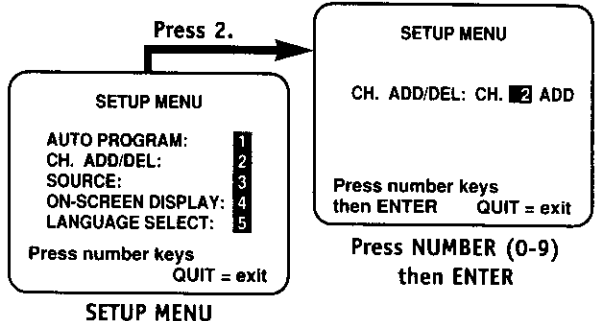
Press 2.

SETUP MENU

AUTO PROGRAM: 1
CH. ADD/DEL: 2
SOURCE: 3
ON-SCREEN DISPLAY: 4
LANGUAGE SELECT: 5

Press number keys
QUIT = exit

SETUP MENU

SETUP MENU

CH. ADD/DEL: CH. 2 ADD

Press number keys
then ENTER QUIT = exit

Press NUMBER (0-9)
then ENTER